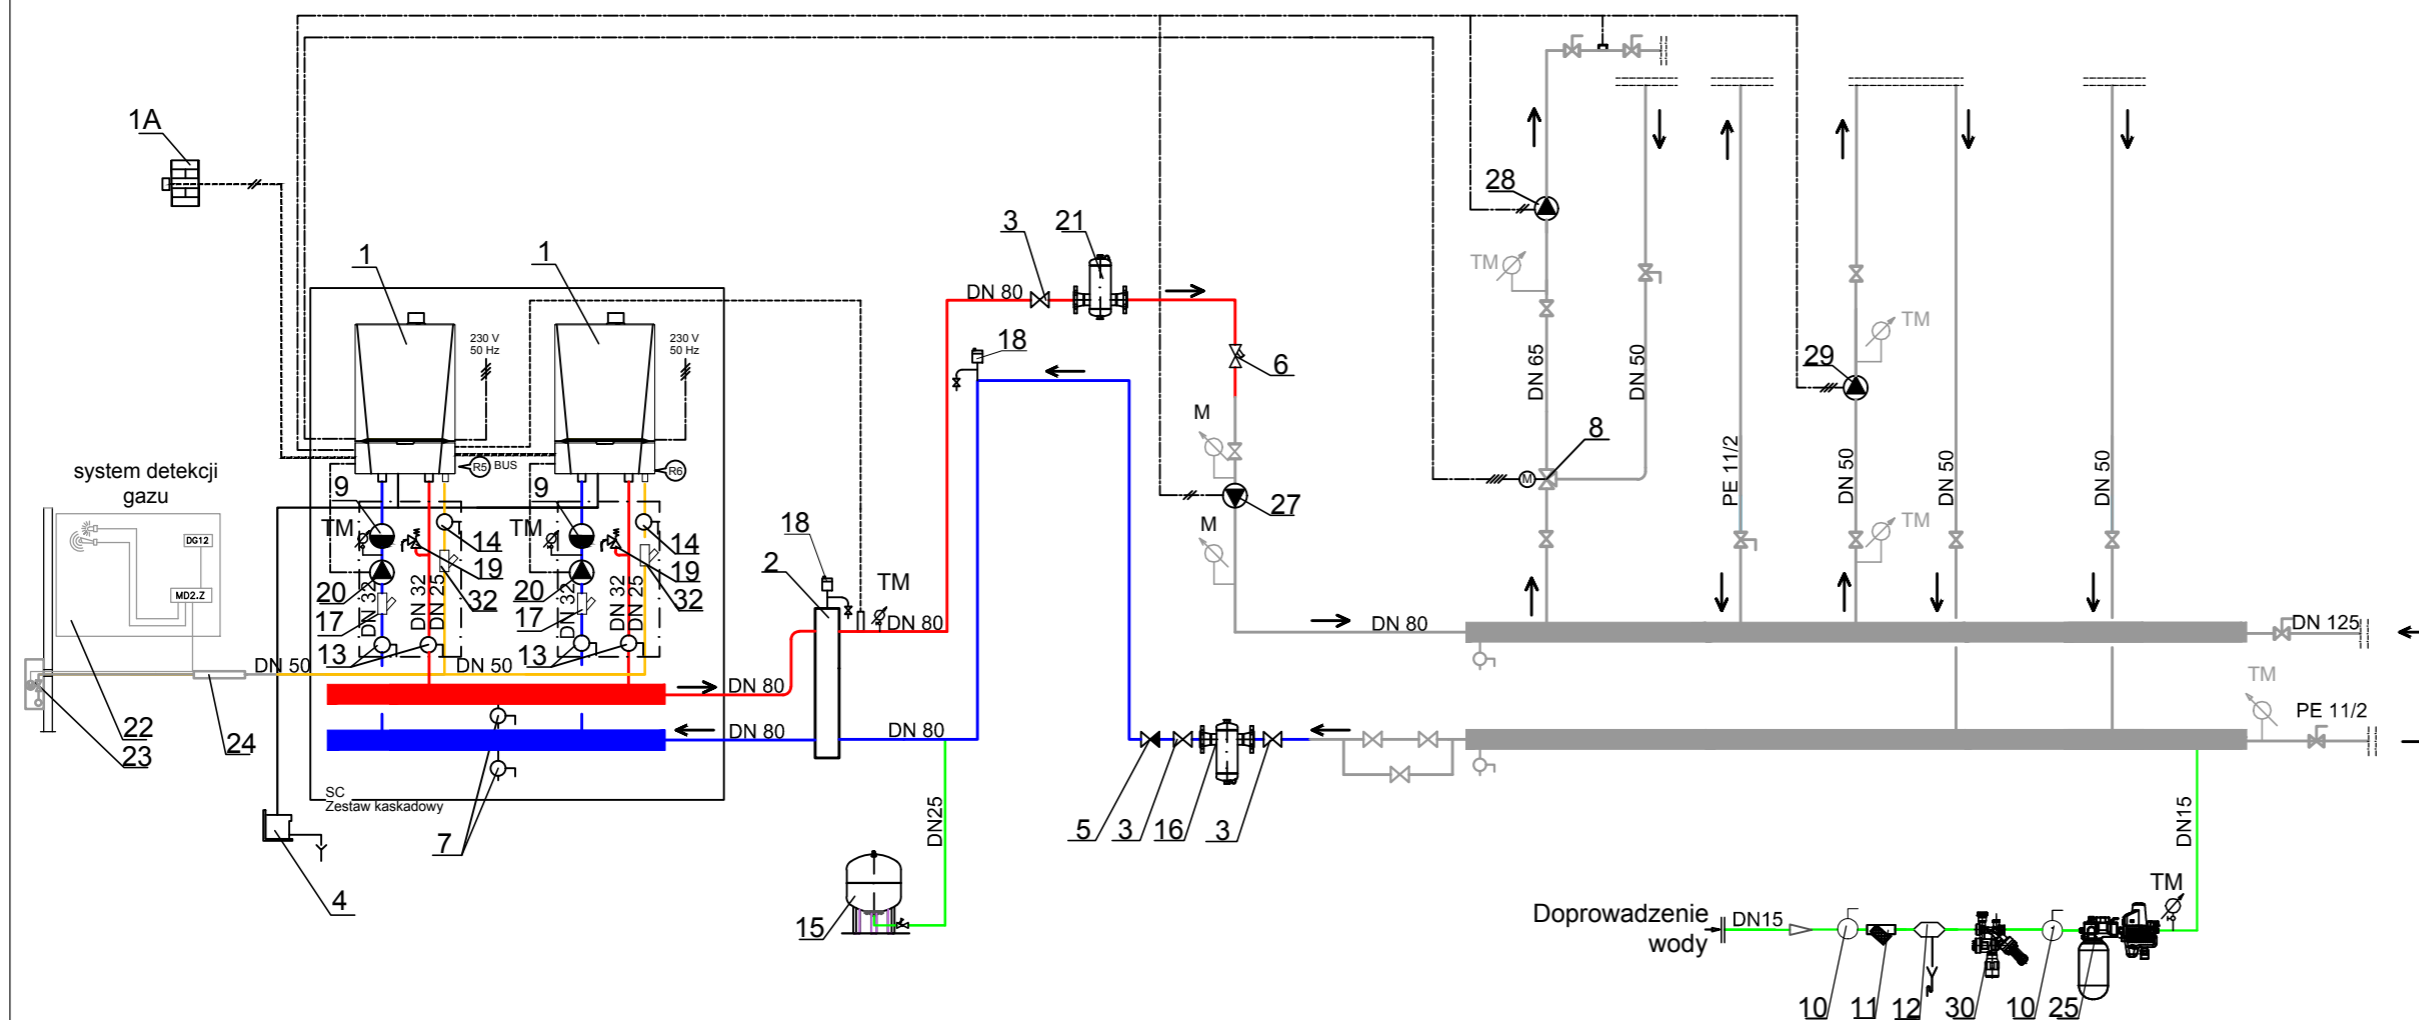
1A

1
1
230 V
50 Hz
230 V
50 Hz
R5 BUS
R6

system detekcji gazu
DG12
MD2.Z

9
TM
14
19
20
DN 32
DN 32
DN 25
32
17
13
DN 50
9
TM
14
19
20
DN 32
DN 32
DN 25
32
17
13
DN 50

22
23
24
DN 80
DN 80
SC
Zestaw kaskadowy
7
4

18
2
TM
DN 80
DN 80
DN25
15

3
21
DN 80
18
6
M
27
M
DN 80
5
3
16
3

28
TM
DN 65
DN 50
8
M
PE 11/2
29
TM
TM
DN 50
DN 50
DN 50
DN 125
TM
PE 11/2
DN15

Doprowadzenie wody
DN15
TM
10
11
12
30
10
25